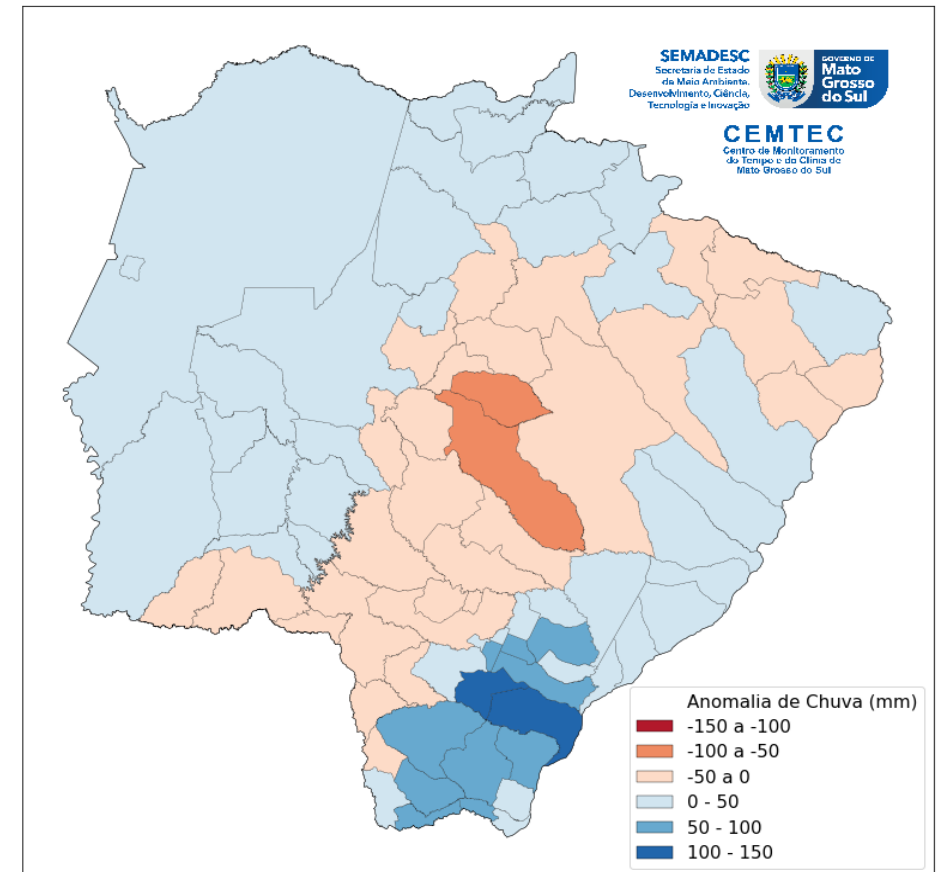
SEMADESC
Secretaria de Estado de Meio Ambiente, Desenvolvimento, Ciência, Tecnologia e Inovação

GOVERNO DE
Mato Grosso do Sul

CEMTEC
Centro de Monitoramento do Tempo e do Clima de Mato Grosso do Sul

Anomalia de Chuva (mm)
-150 a -100
-100 a -50
-50 a 0
0 - 50
50 - 100
100 - 150